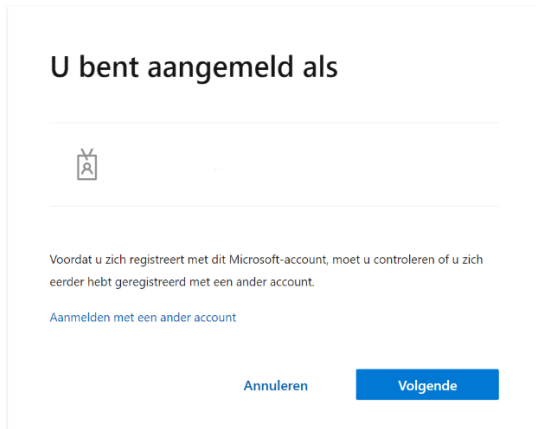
U bent aangemeld als

Voordat u zich registreert met dit Microsoft-account, moet u controleren of u zich eerder hebt geregistreerd met een ander account.

Aanmelden met een ander account

Annuleren

Volgende